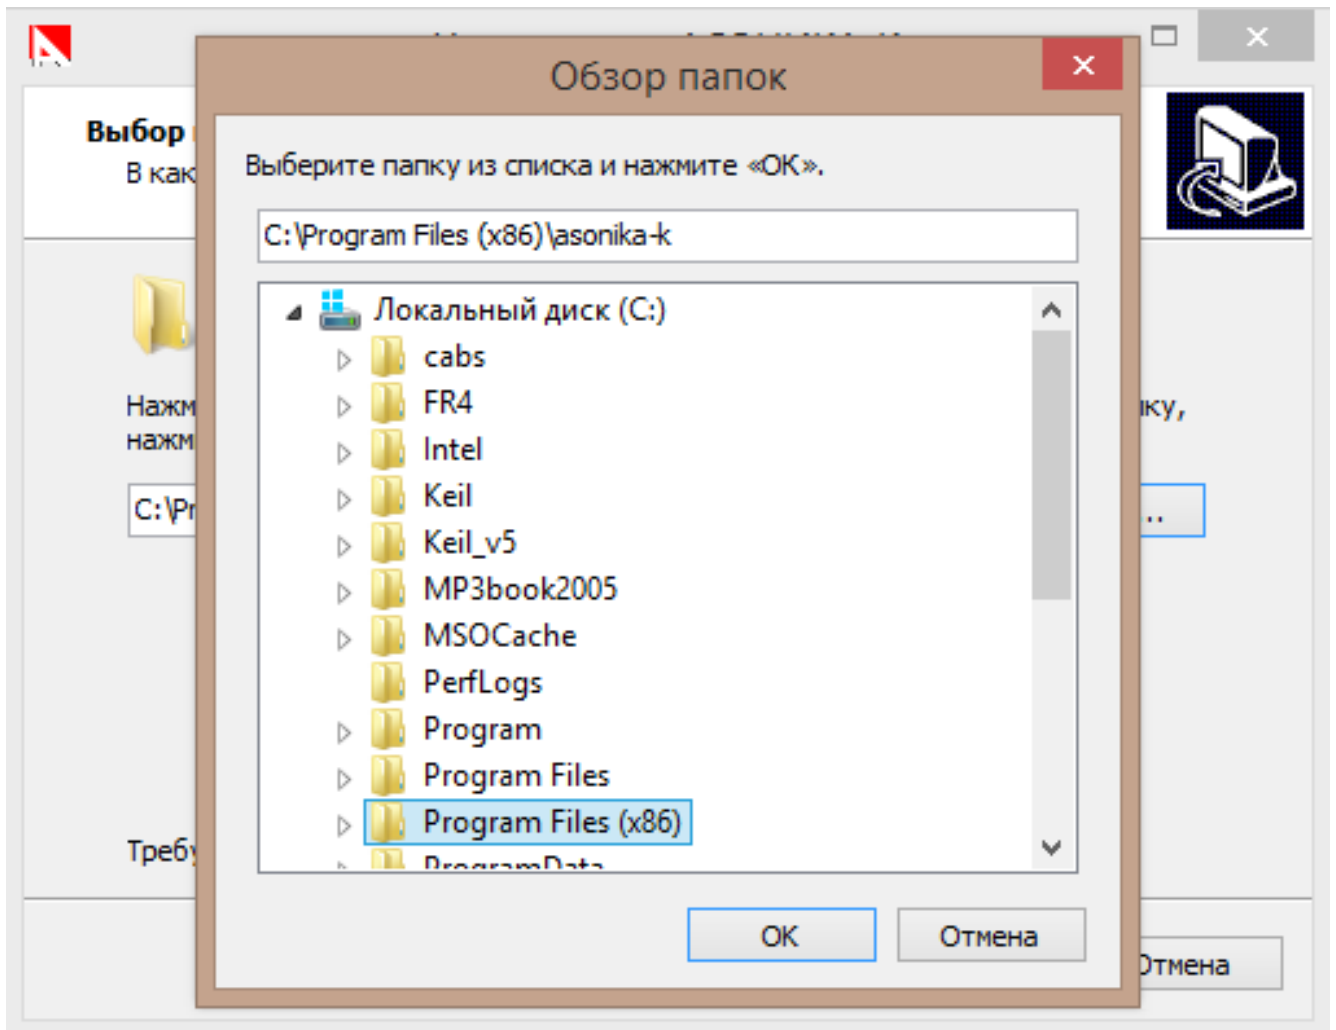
Выбор
В как

Нажм
нажм

C:\Pr

Требу

ку,

...

Отмена

Обзор папок

Выберите папку из списка и нажмите «ОК».

C:\Program Files (x86)\asonika-k

Локальный диск (C:)
cabs
FR4
Intel
Keil
Keil_v5
MP3book2005
MSOCache
PerfLogs
Program
Program Files
Program Files (x86)
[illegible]

OK
Отмена